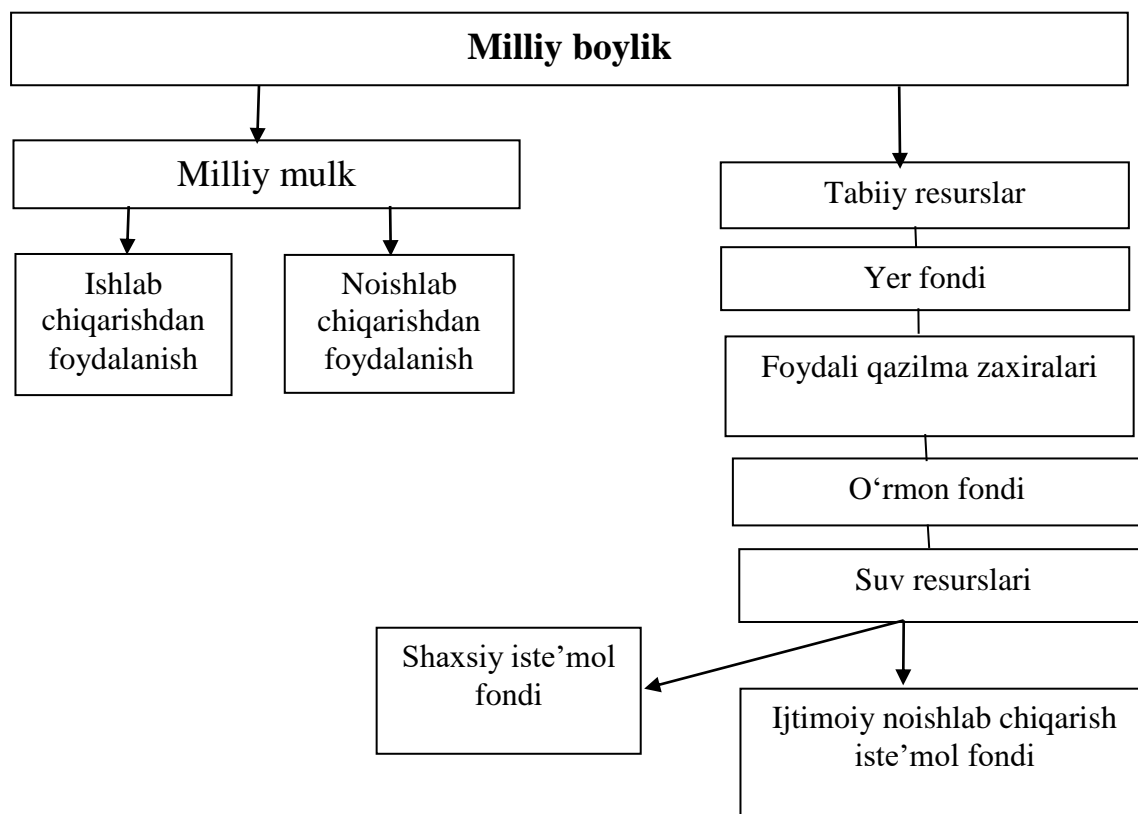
Milliy boylik

Milliy mulk

Ishlab chiqarishdan foydalanish

Noishlab chiqarishdan foydalanish

Tabiiy resurslar

Yer fondi

Foydali qazilma zaxiralari

O‘rmon fondi

Suv resurslari

Shaxsiy iste’mol fondi

Ijtimoiy noishlab chiqarish iste’mol fondi